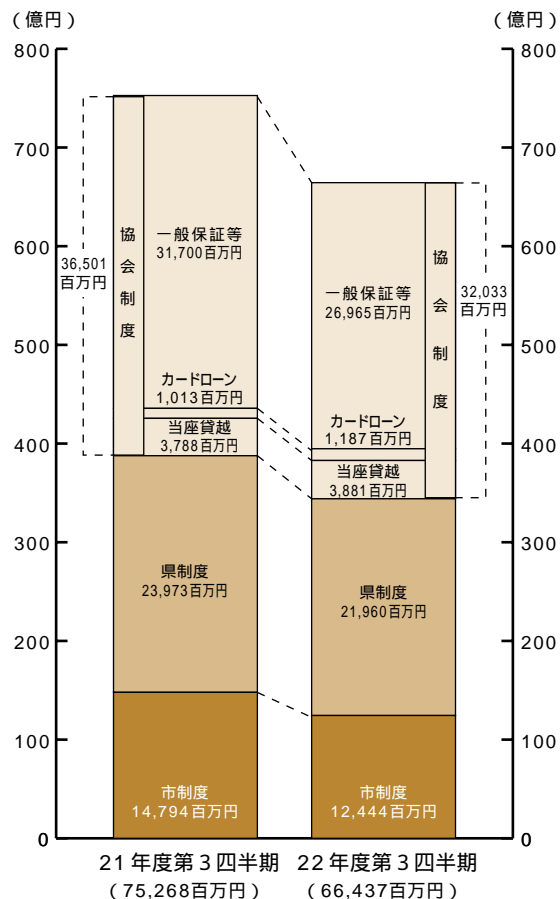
（億円）
800
700
600
500
400
300
200
100
0

（億円）
800
700
600
500
400
300
200
100
0

36,501百万円
協会制度
一般保証等
31,700百万円
カードローン
1,013百万円
当座貸越
3,788百万円
県制度
23,973百万円
市制度
14,794百万円

一般保証等
26,965百万円
協会制度
32,033百万円
カードローン
1,187百万円
当座貸越
3,881百万円
県制度
21,960百万円
市制度
12,444百万円

21年度第3四半期
（75,268百万円）

22年度第3四半期
（66,437百万円）